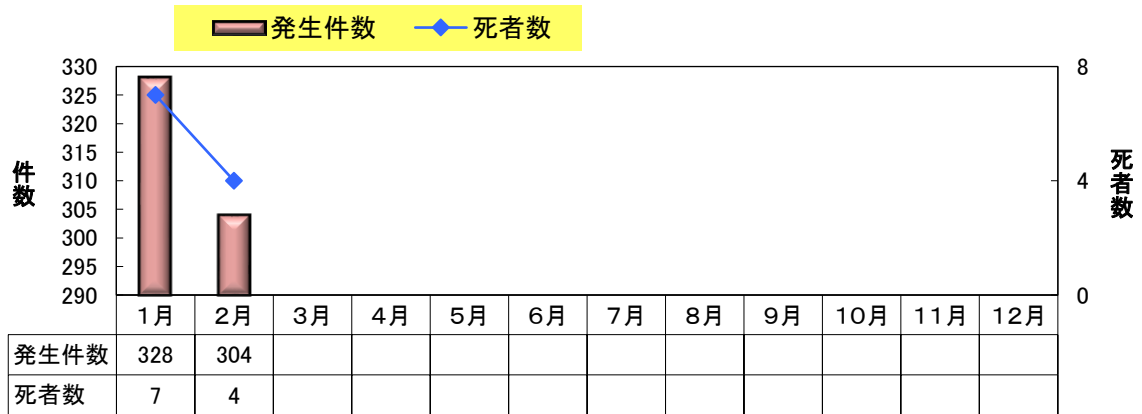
発生件数 死者数

件数

330
325
320
315
310
305
300
295
290

8
4
0

死者数

|  | 1月 | 2月 | 3月 | 4月 | 5月 | 6月 | 7月 | 8月 | 9月 | 10月 | 11月 | 12月 |
|---|---|---|---|---|---|---|---|---|---|---|---|---|
| 発生件数 | 328 | 304 |  |  |  |  |  |  |  |  |  |  |
| 死者数 | 7 | 4 |  |  |  |  |  |  |  |  |  |  |